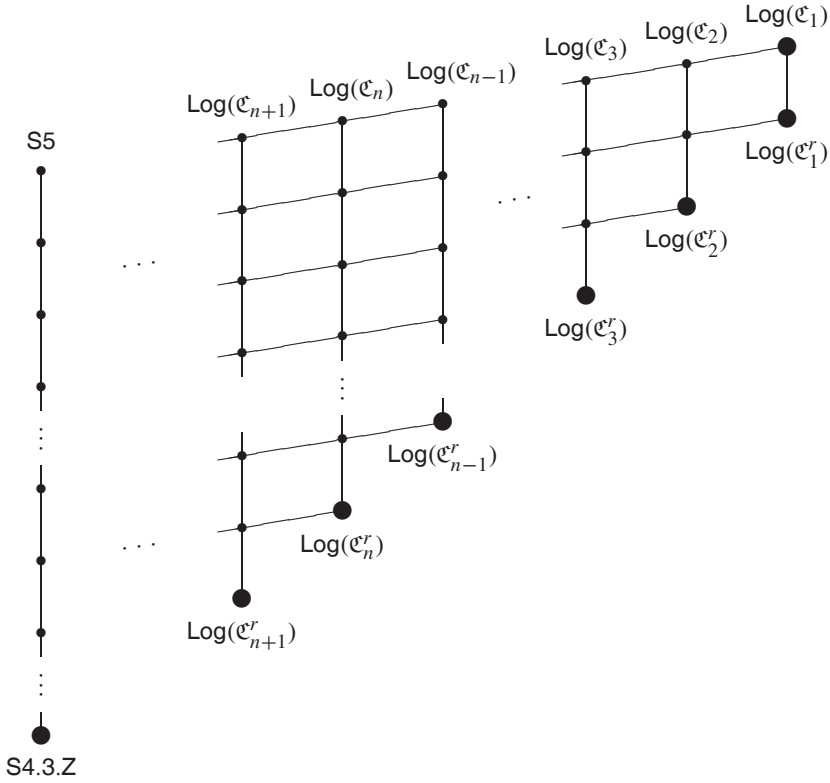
$\mathsf{Log}(\mathfrak{C}_1)$
$\mathsf{Log}(\mathfrak{C}_2)$
$\mathsf{Log}(\mathfrak{C}_3)$
$\mathsf{Log}(\mathfrak{C}_{n-1})$
$\mathsf{Log}(\mathfrak{C}_n)$
$\mathsf{Log}(\mathfrak{C}_{n+1})$
S5
$\mathsf{Log}(\mathfrak{C}_1^r)$
. . .
$\mathsf{Log}(\mathfrak{C}_2^r)$
. . .
$\mathsf{Log}(\mathfrak{C}_3^r)$
⋮
⋮
$\mathsf{Log}(\mathfrak{C}_{n-1}^r)$
. . .
$\mathsf{Log}(\mathfrak{C}_n^r)$
$\mathsf{Log}(\mathfrak{C}_{n+1}^r)$
⋮
S4.3.Z